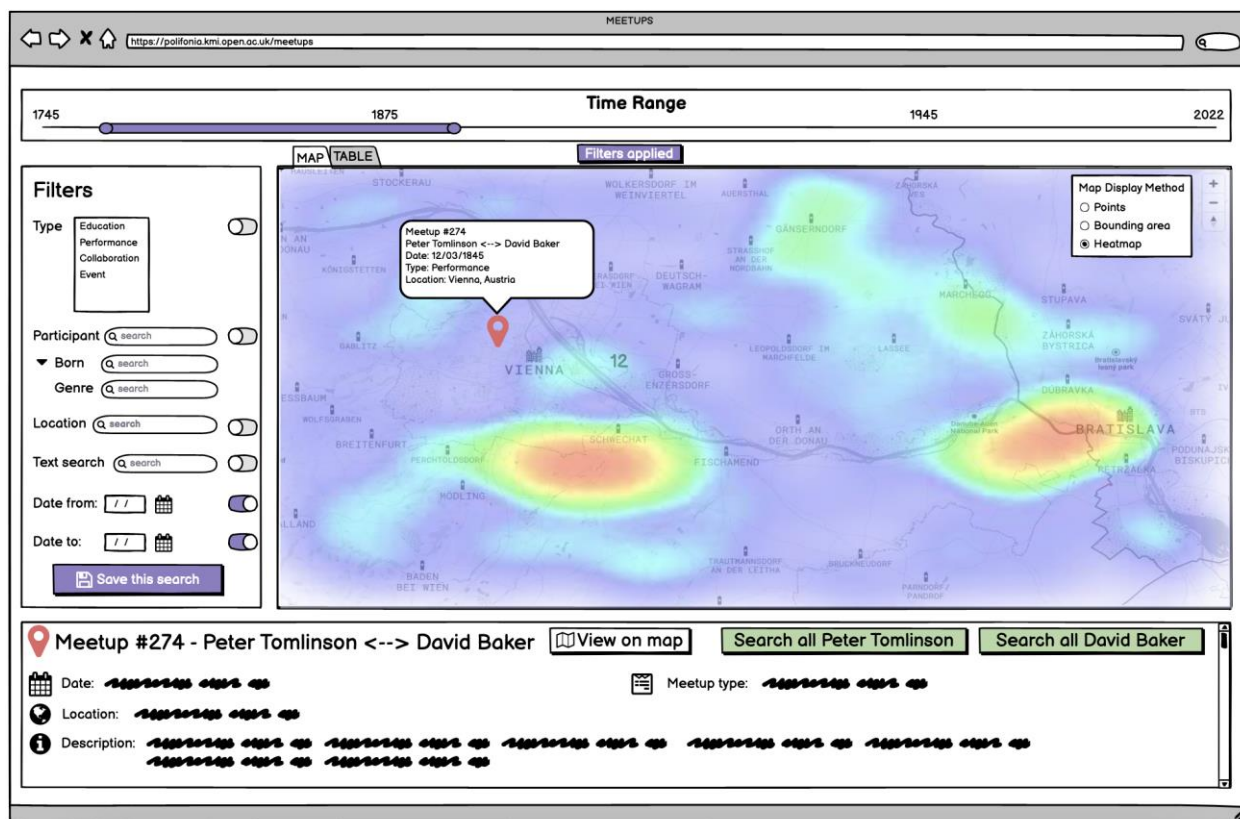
MEETUPS

https://polifonia.kmi.open.ac.uk/meetups

Time Range

1745 1875 1945 2022

MAP TABLE

Filters applied

Filters

Type
Education
Performance
Collaboration
Event

Participant search

Born search

Genre search

Location search

Text search search

Date from: / /

Date to: / /

Save this search

Map Display Method
Points
Bounding area
Heatmap

Meetup #274
Peter Tomlinson <--> David Baker
Date: 12/03/1845
Type: Performance
Location: Vienna, Austria

STOCKERAU
WOLKERSDORF IM WEINVIERTEL
AUERSTHAL
ZÁHORSKÁ VES
GÄNSERNDORF
KÖNIGSTETTEN
STRASSHOF AN DER NORDBAHN
DEUTSCH-WAGRAM
MARCHEGG
STUPAVA
SVÄTÝ JU
ZÁHORSKÁ BYSTRICA
GABLITZ
VIENNA
12
LEOPOLDSDORF IM MARCHFELDE
LASSEE
GROSS-ENZERSDORF
DÚBRAVKA
ESSBAUM
WOLFSGRABEN
BREITENFURT
SCHWECHAT
ORTH AN DER DONAU
BRATISLAVA
PODUNAJSKÉ BISKUPICE
PERCHTOLDSDORF
FISCHAMEND
PETRŽALKA
MÖDLING
TRAUTMANNSDORF AN DER LEITHA
BRUCKNEUDORF
BADEN BEI WIEN
PARNDORF / PANDROF

Meetup #274 - Peter Tomlinson <--> David Baker

View on map

Search all Peter Tomlinson

Search all David Baker

Date:

Meetup type:

Location:

Description: